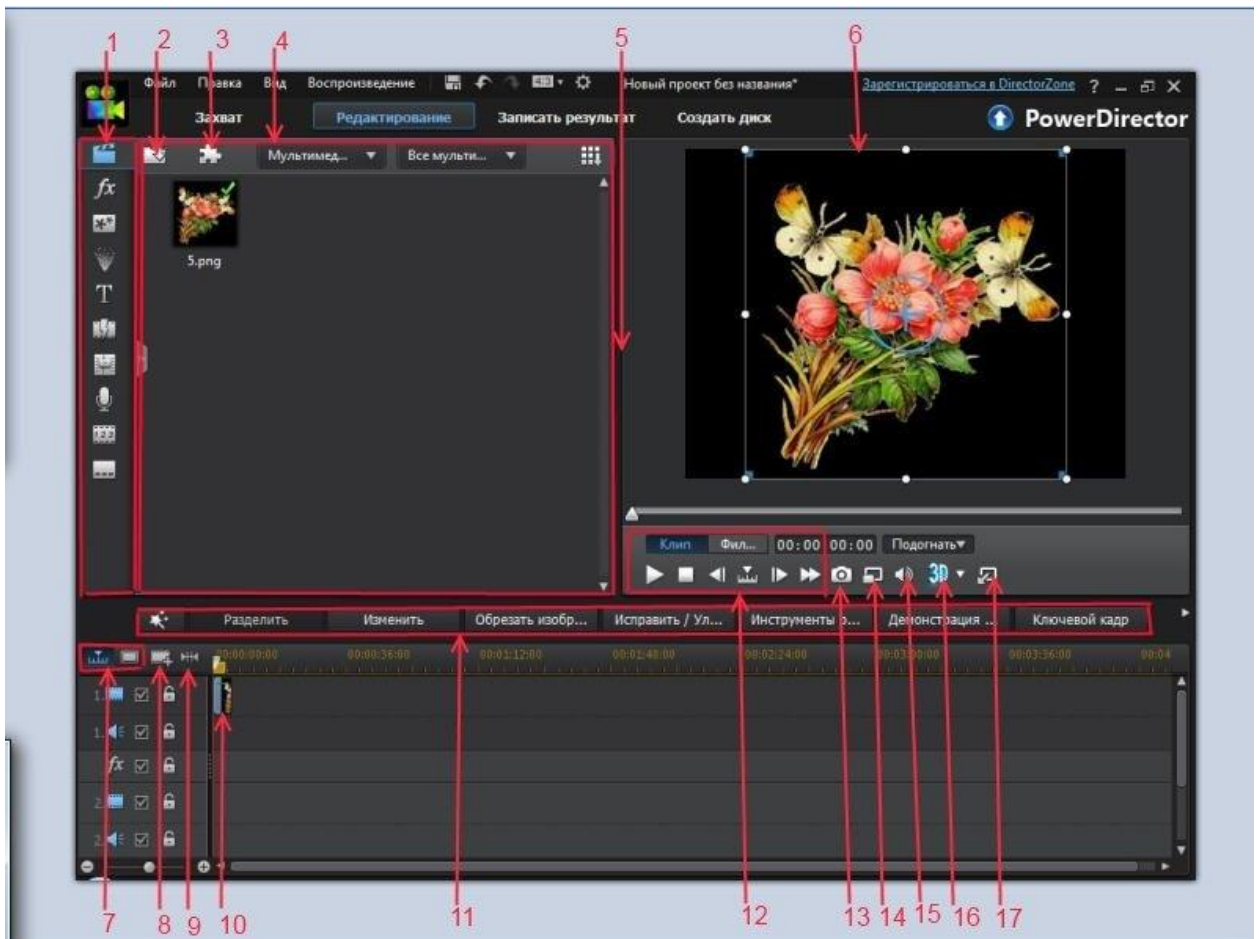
1 2 3 4 5 6

Файл Правка Вид Воспроизведение Новый проект без названия* Зарегистрироваться в DirectorZone ?

Захват Редактирование Записать результат Создать диск PowerDirector

Мультимед... Все мульти...

5.png

Клип Фил... 00:00 00:00 Подогнать

3D

Разделить Изменить Обрезать изобр... Исправить / Ул... Инструменты р... Демонстрация ... Ключевой кадр

00:00:00:00 00:00:36:00 00:01:12:00 00:01:48:00 00:02:24:00 00:03:00:00 00:03:36:00 00:04

1. 1. fx 2. 2.

7 8 9 10 11 12 13 14 15 16 17